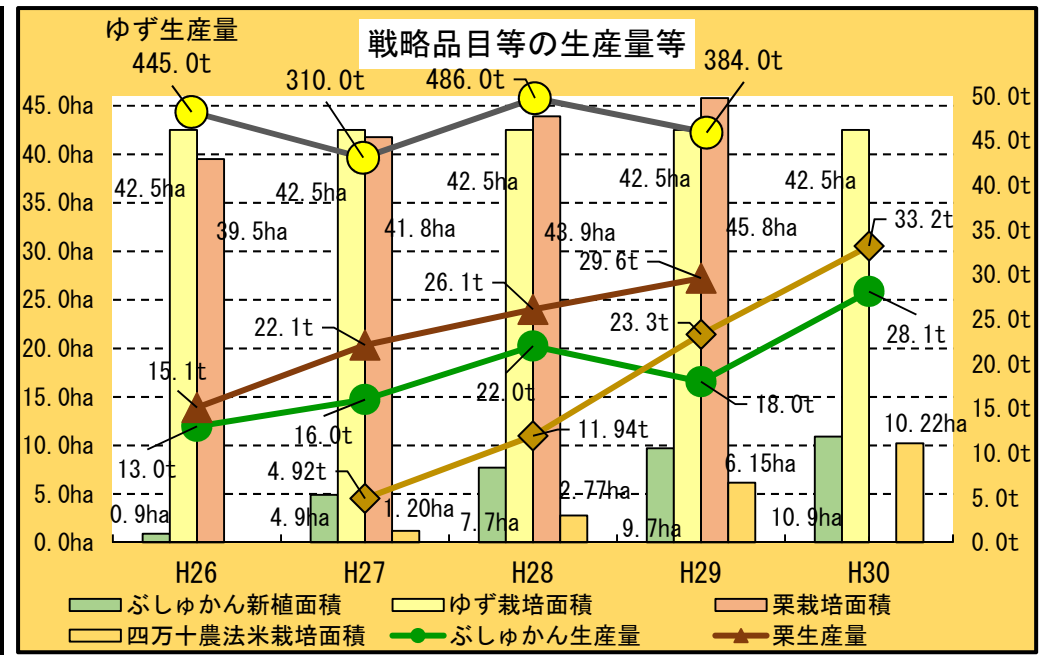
ゆず生産量

戦略品目等の生産量等

445.0t
310.0t
486.0t
384.0t

45.0ha
40.0ha
35.0ha
30.0ha
25.0ha
20.0ha
15.0ha
10.0ha
5.0ha
0.0ha

50.0t
45.0t
40.0t
35.0t
30.0t
25.0t
20.0t
15.0t
10.0t
5.0t
0.0t

42.5ha
39.5ha
15.1t
13.0t
0.9ha

42.5ha
41.8ha
22.1t
16.0t
4.92t
4.9ha
1.20ha

42.5ha
43.9ha
26.1t
22.0t
11.94t
7.7ha
2.77ha

42.5ha
45.8ha
29.6t
23.3t
18.0t
9.7ha
6.15ha

42.5ha
33.2t
28.1t
10.22ha
10.9ha

H26
H27
H28
H29
H30

ぶしゅかん新植面積
ゆず栽培面積
栗栽培面積
四万十農法米栽培面積
ぶしゅかん生産量
栗生産量